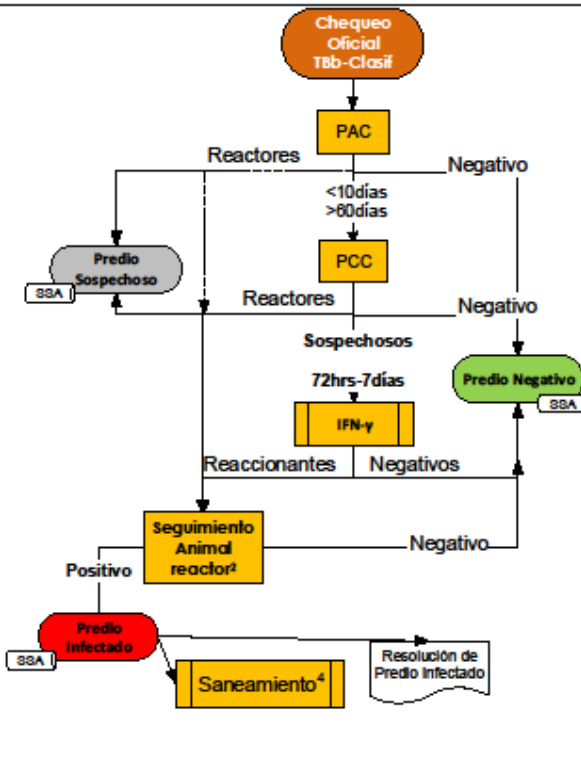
Chequeo Oficial TBb-Clasif

PAC

Reactores

Negativo

<10días >60días

Predio Sospechoso

SSA

PCC

Reactores

Negativo

Sospechosos

Predio Negativo

SSA

72hrs-7días

IFN-γ

Reaccionantes

Negativos

Seguimiento Animal reactor³

Negativo

Positivo

Predio Infectado

SSA

Resolución de Predio Infectado

Saneamiento⁴